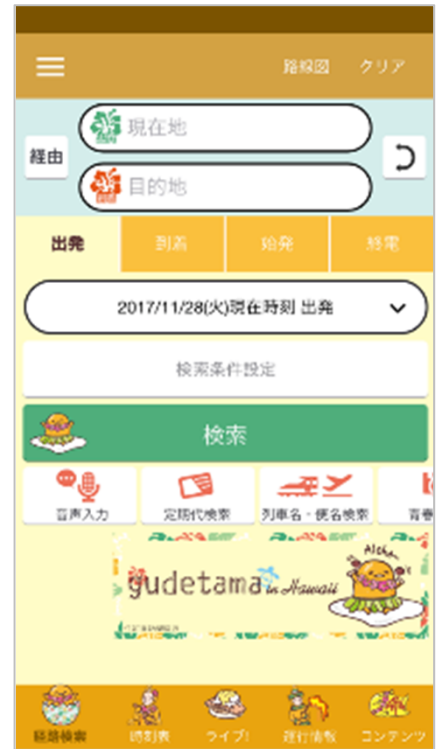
路線図 クリア

経由

現在地

目的地

出発 到着 始発 終電

2017/11/28(火)現在時刻 出発

検索条件設定

検索

音声入力 定期代検索 列車名・便名検索 青春

gudetama in Hawaii

Aloha

経路検索 時刻表 ライブ! 運行情報 コンテンツ